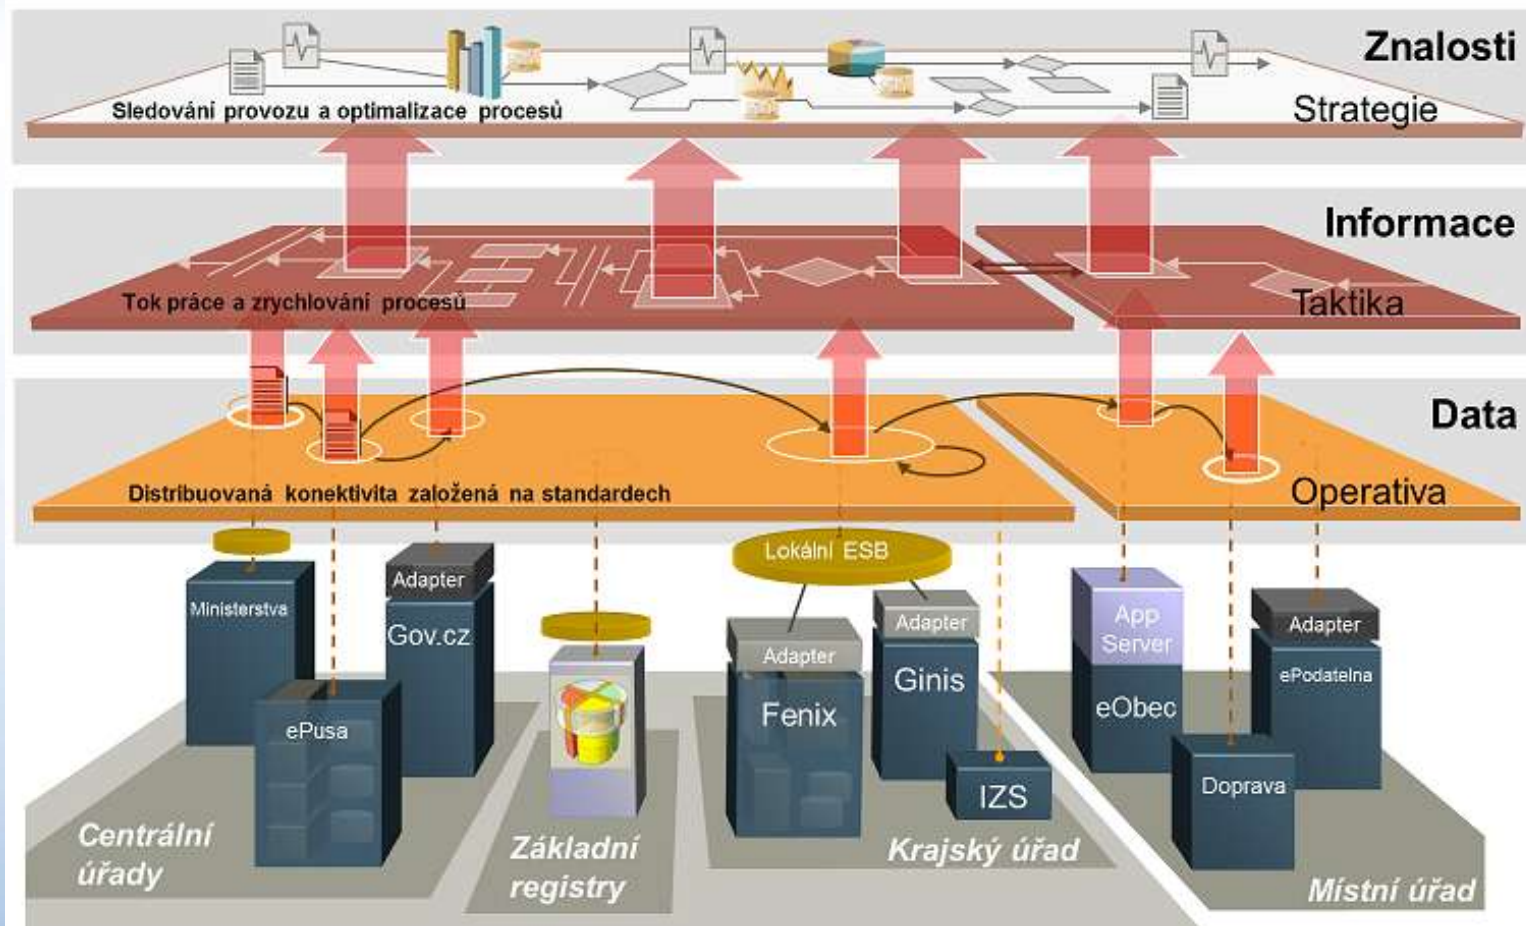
Znalosti

Strategie

Sledování provozu a optimalizace procesů

Informace

Taktika

Tok práce a zrychlování procesů

Data

Operativa

Distribuovaná konektivita založená na standardech

Lokální ESB

Ministerstva

Adapter

Gov.cz

ePusa

Adapter

Fenix

Adapter

Ginis

IZS

App Server

eObec

Adapter

ePodatelna

Doprava

Centrální úřady

Základní registry

Krajský úřad

Místní úřad